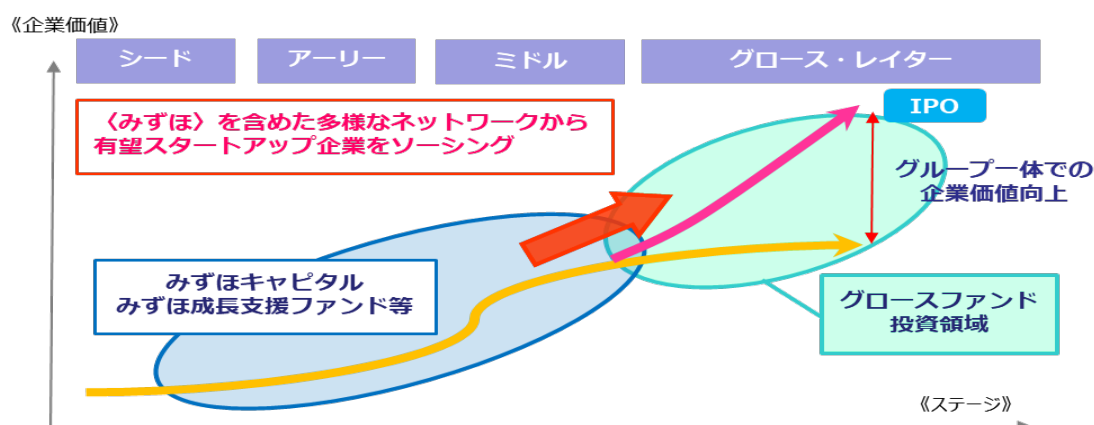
《企業価値》

シード

アーリー

ミドル

グロース・レイター

〈みずほ〉を含めた多様なネットワークから有望スタートアップ企業をソーシング

IPO

グループ一体での企業価値向上

みずほキャピタル
みずほ成長支援ファンド等

グロースファンド
投資領域

《ステージ》